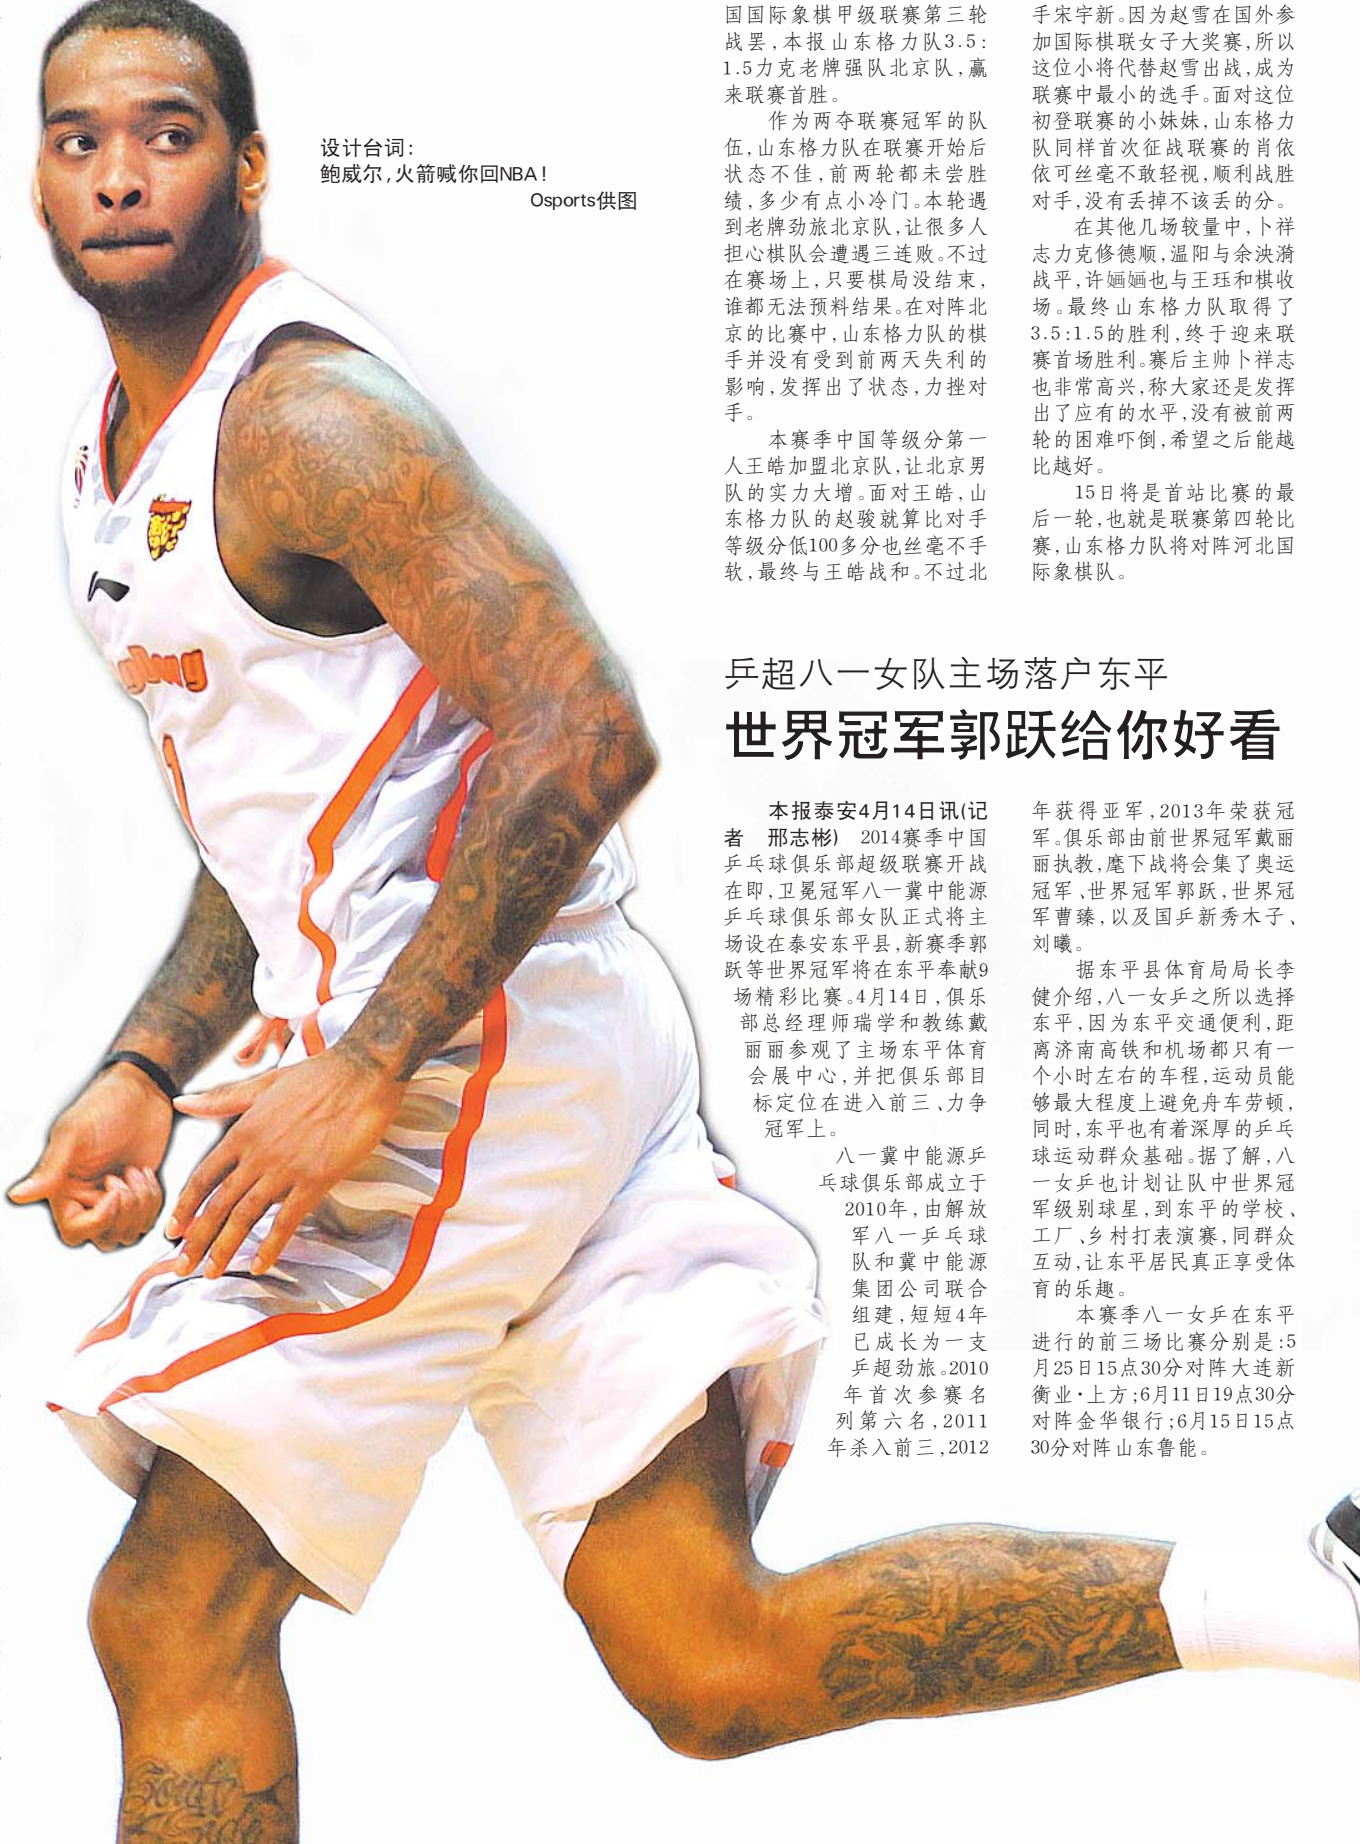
设计台词：
鲍威尔，火箭喊你回NBA！
Osports供图

国国际象棋甲级联赛第三轮战罢，本报山东格力队3.5：1.5力克老牌强队北京队，赢来联赛首胜。

作为两夺联赛冠军的队伍，山东格力队在联赛开始后状态不佳，前两轮都未尝胜绩，多少有点小冷门。本轮遇到老牌劲旅北京队，让很多人担心棋队会遭遇三连败。不过在赛场上，只要棋局没结束，谁都无法预料结果。在对阵北京的比赛中，山东格力队的棋手并没有受到前两天失利的影响，发挥出了状态，力挫对手。

本赛季中国等级分第一人王皓加盟北京队，让北京男队的实力大增。面对王皓，山东格力队的赵骏就算比对手等级分低100多分也丝毫不手软，最终与王皓战和。不过北手宋宇新。因为赵雪在国外参加国际棋联女子大奖赛，所以这位小将代替赵雪出战，成为联赛中最小的选手。面对这位初登联赛的小妹妹，山东格力队同样首次征战联赛的肖依依可丝毫不敢轻视，顺利战胜对手，没有丢掉不该丢的分。

在其他几场较量中，卜祥志力克修德顺，温阳与余泱漪战平，许婳婳也与王珏和棋收场。最终山东格力队取得了3.5：1.5的胜利，终于迎来联赛首场胜利。赛后主帅卜祥志也非常高兴，称大家还是发挥出了应有的水平，没有被前两轮的困难吓倒，希望之后能越比越好。

15日将是首站比赛的最后一轮，也就是联赛第四轮比赛，山东格力队将对阵河北国际象棋队。

乒超八一女队主场落户东平
世界冠军郭跃给你好看

本报泰安4月14日讯(记者 邢志彬) 2014赛季中国乒乓球俱乐部超级联赛开战在即，卫冕冠军八一冀中能源乒乓球俱乐部女队正式将主场设在泰安东平县，新赛季郭跃等世界冠军将在东平奉献9场精彩比赛。4月14日，俱乐部总经理师瑞学和教练戴丽丽参观了主场东平体育会展中心，并把俱乐部目标定位在进入前三、力争冠军上。

八一冀中能源乒乓球俱乐部成立于2010年，由解放军八一乒乓球队和冀中能源集团公司联合组建，短短4年已成长为一支乒超劲旅。2010年首次参赛名列第六名，2011年杀入前三，2012年获得亚军，2013年荣获冠军。俱乐部由前世界冠军戴丽丽执教，麾下战将会集了奥运冠军、世界冠军郭跃，世界冠军曹臻，以及国乒新秀木子、刘曦。

据东平县体育局局长李健介绍，八一女乒之所以选择东平，因为东平交通便利，距离济南高铁和机场都只有一个小时左右的车程，运动员能够最大程度上避免舟车劳顿，同时，东平也有着深厚的乒乓球运动群众基础。据了解，八一女乒也计划让队中世界冠军级别球星，到东平的学校、工厂、乡村打表演赛，同群众互动，让东平居民真正享受体育的乐趣。

本赛季八一女乒在东平进行的前三场比赛分别是：5月25日15点30分对阵大连新衡业·上方；6月11日19点30分对阵金华银行；6月15日15点30分对阵山东鲁能。